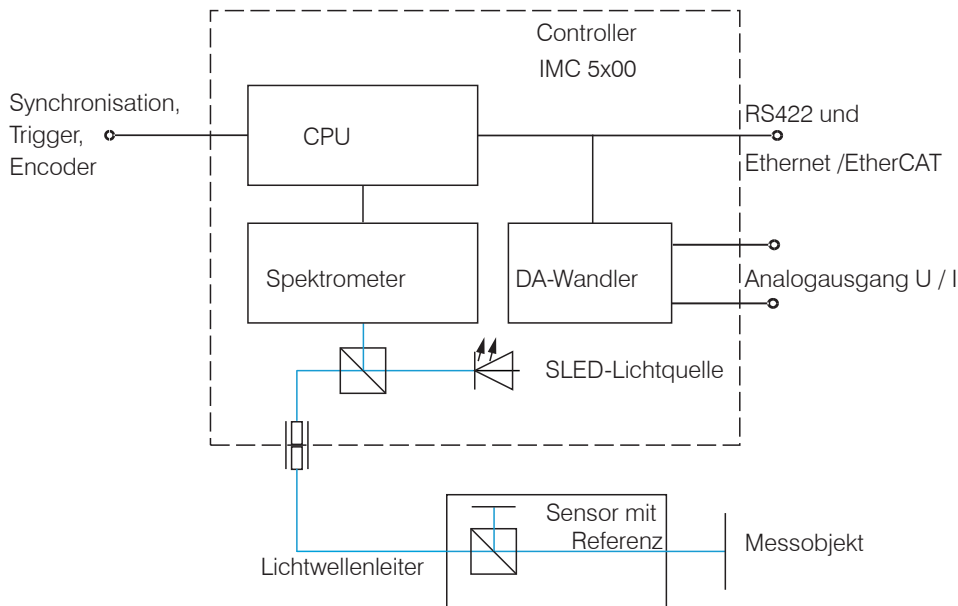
Controller
IMC 5x00

Synchronisation,
Trigger,
Encoder

CPU

RS422 und
Ethernet /EtherCAT

Spektrometer

DA-Wandler

Analogausgang U / I

SLED-Lichtquelle

Sensor mit
Referenz

Messobjekt

Lichtwellenleiter